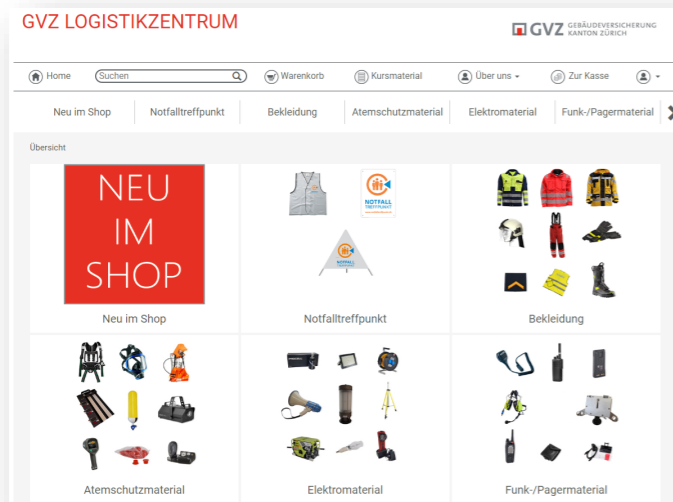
GVZ LOGISTIKZENTRUM

GVZ GEBÄUDEVERSICHERUNG KANTON ZÜRICH

Home
Suchen
Warenkorb
Kursmaterial
Über uns
Zur Kasse

Neu im Shop
Notfalltreffpunkt
Bekleidung
Atemschutzmaterial
Elektromaterial
Funk-/Pagermaterial

Übersicht

NEU IM SHOP

NOTFALL TREFFPUNKT

NOTFALL TREFFPUNKT

Neu im Shop

Notfalltreffpunkt

Bekleidung

Atemschutzmaterial

Elektromaterial

Funk-/Pagermaterial